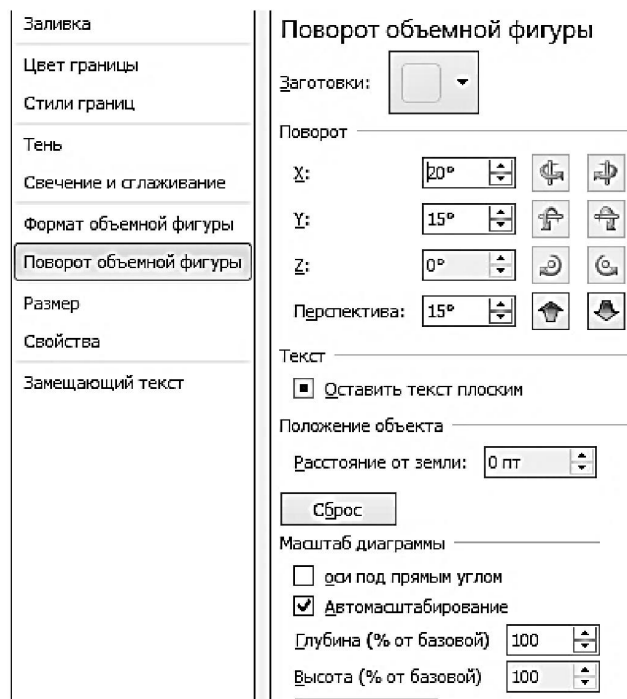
Заливка
Цвет границы
Стили границ
Тень
Свечение и сглаживание
Формат объемной фигуры
Поворот объемной фигуры
Размер
Свойства
Замещающий текст

Поворот объемной фигуры

Заготовки:

Поворот
X: 20°
Y: 15°
Z: 0°
Перспектива: 15°

Текст
Оставить текст плоским

Положение объекта
Расстояние от земли: 0 пт

Сброс

Масштаб диаграммы
оси под прямым углом
Автомасштабирование
Глубина (% от базовой) 100
Высота (% от базовой) 100